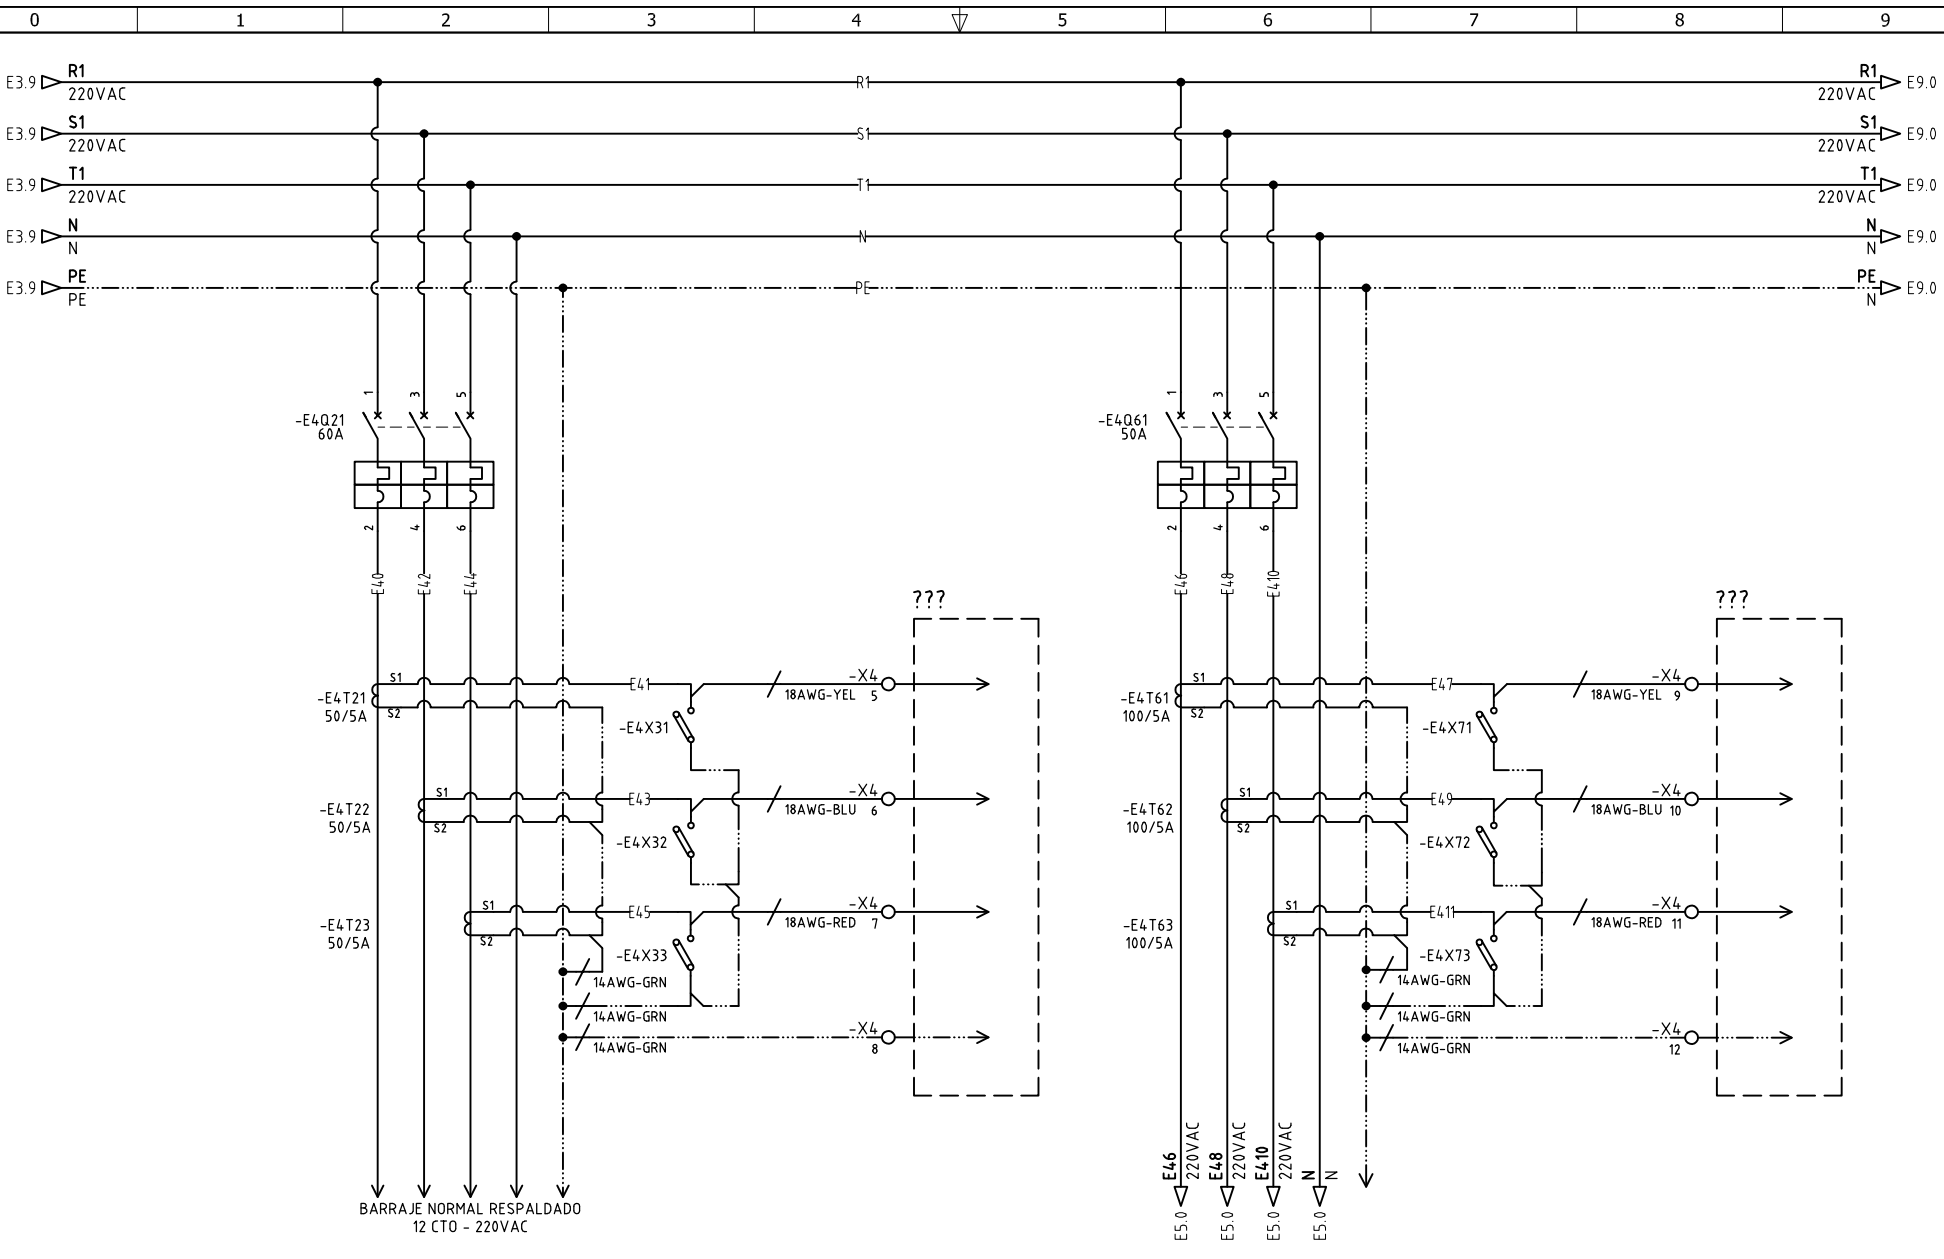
0 1 2 3 4 5 6 7 8 9

E3.9 R1 220VAC
E3.9 S1 220VAC
E3.9 T1 220VAC
E3.9 N N
E3.9 PE PE

R1
S1
T1
N
PE

R1 220VAC E9.0
S1 220VAC E9.0
T1 220VAC E9.0
N N E9.0
PE N E9.0

1 3 5
-E4Q21 60A
2 4 6
E40 E42 E44

1 3 5
-E4Q61 50A
2 4 6
E46 E48 E410

???

-E4T21 50/5A S1 S2
E41
-E4X31
-X4 18AWG-YEL 5
-E4T22 50/5A S1 S2
E43
-E4X32
-X4 18AWG-BLU 6
-E4T23 50/5A S1 S2
E45
-E4X33
-X4 18AWG-RED 7
14AWG-GRN
14AWG-GRN
14AWG-GRN
-X4 8

BARRAJE NORMAL RESPALDADO
12 CTO - 220VAC

???

-E4T61 100/5A S1 S2
E47
-E4X71
-X4 18AWG-YEL 9
-E4T62 100/5A S1 S2
E49
-E4X72
-X4 18AWG-BLU 10
-E4T63 100/5A S1 S2
E411
-E4X73
-X4 18AWG-RED 11
14AWG-GRN
14AWG-GRN
14AWG-GRN
-X4 12

E46 220VAC E5.0
E48 220VAC E5.0
E410 220VAC E5.0
N N E5.0